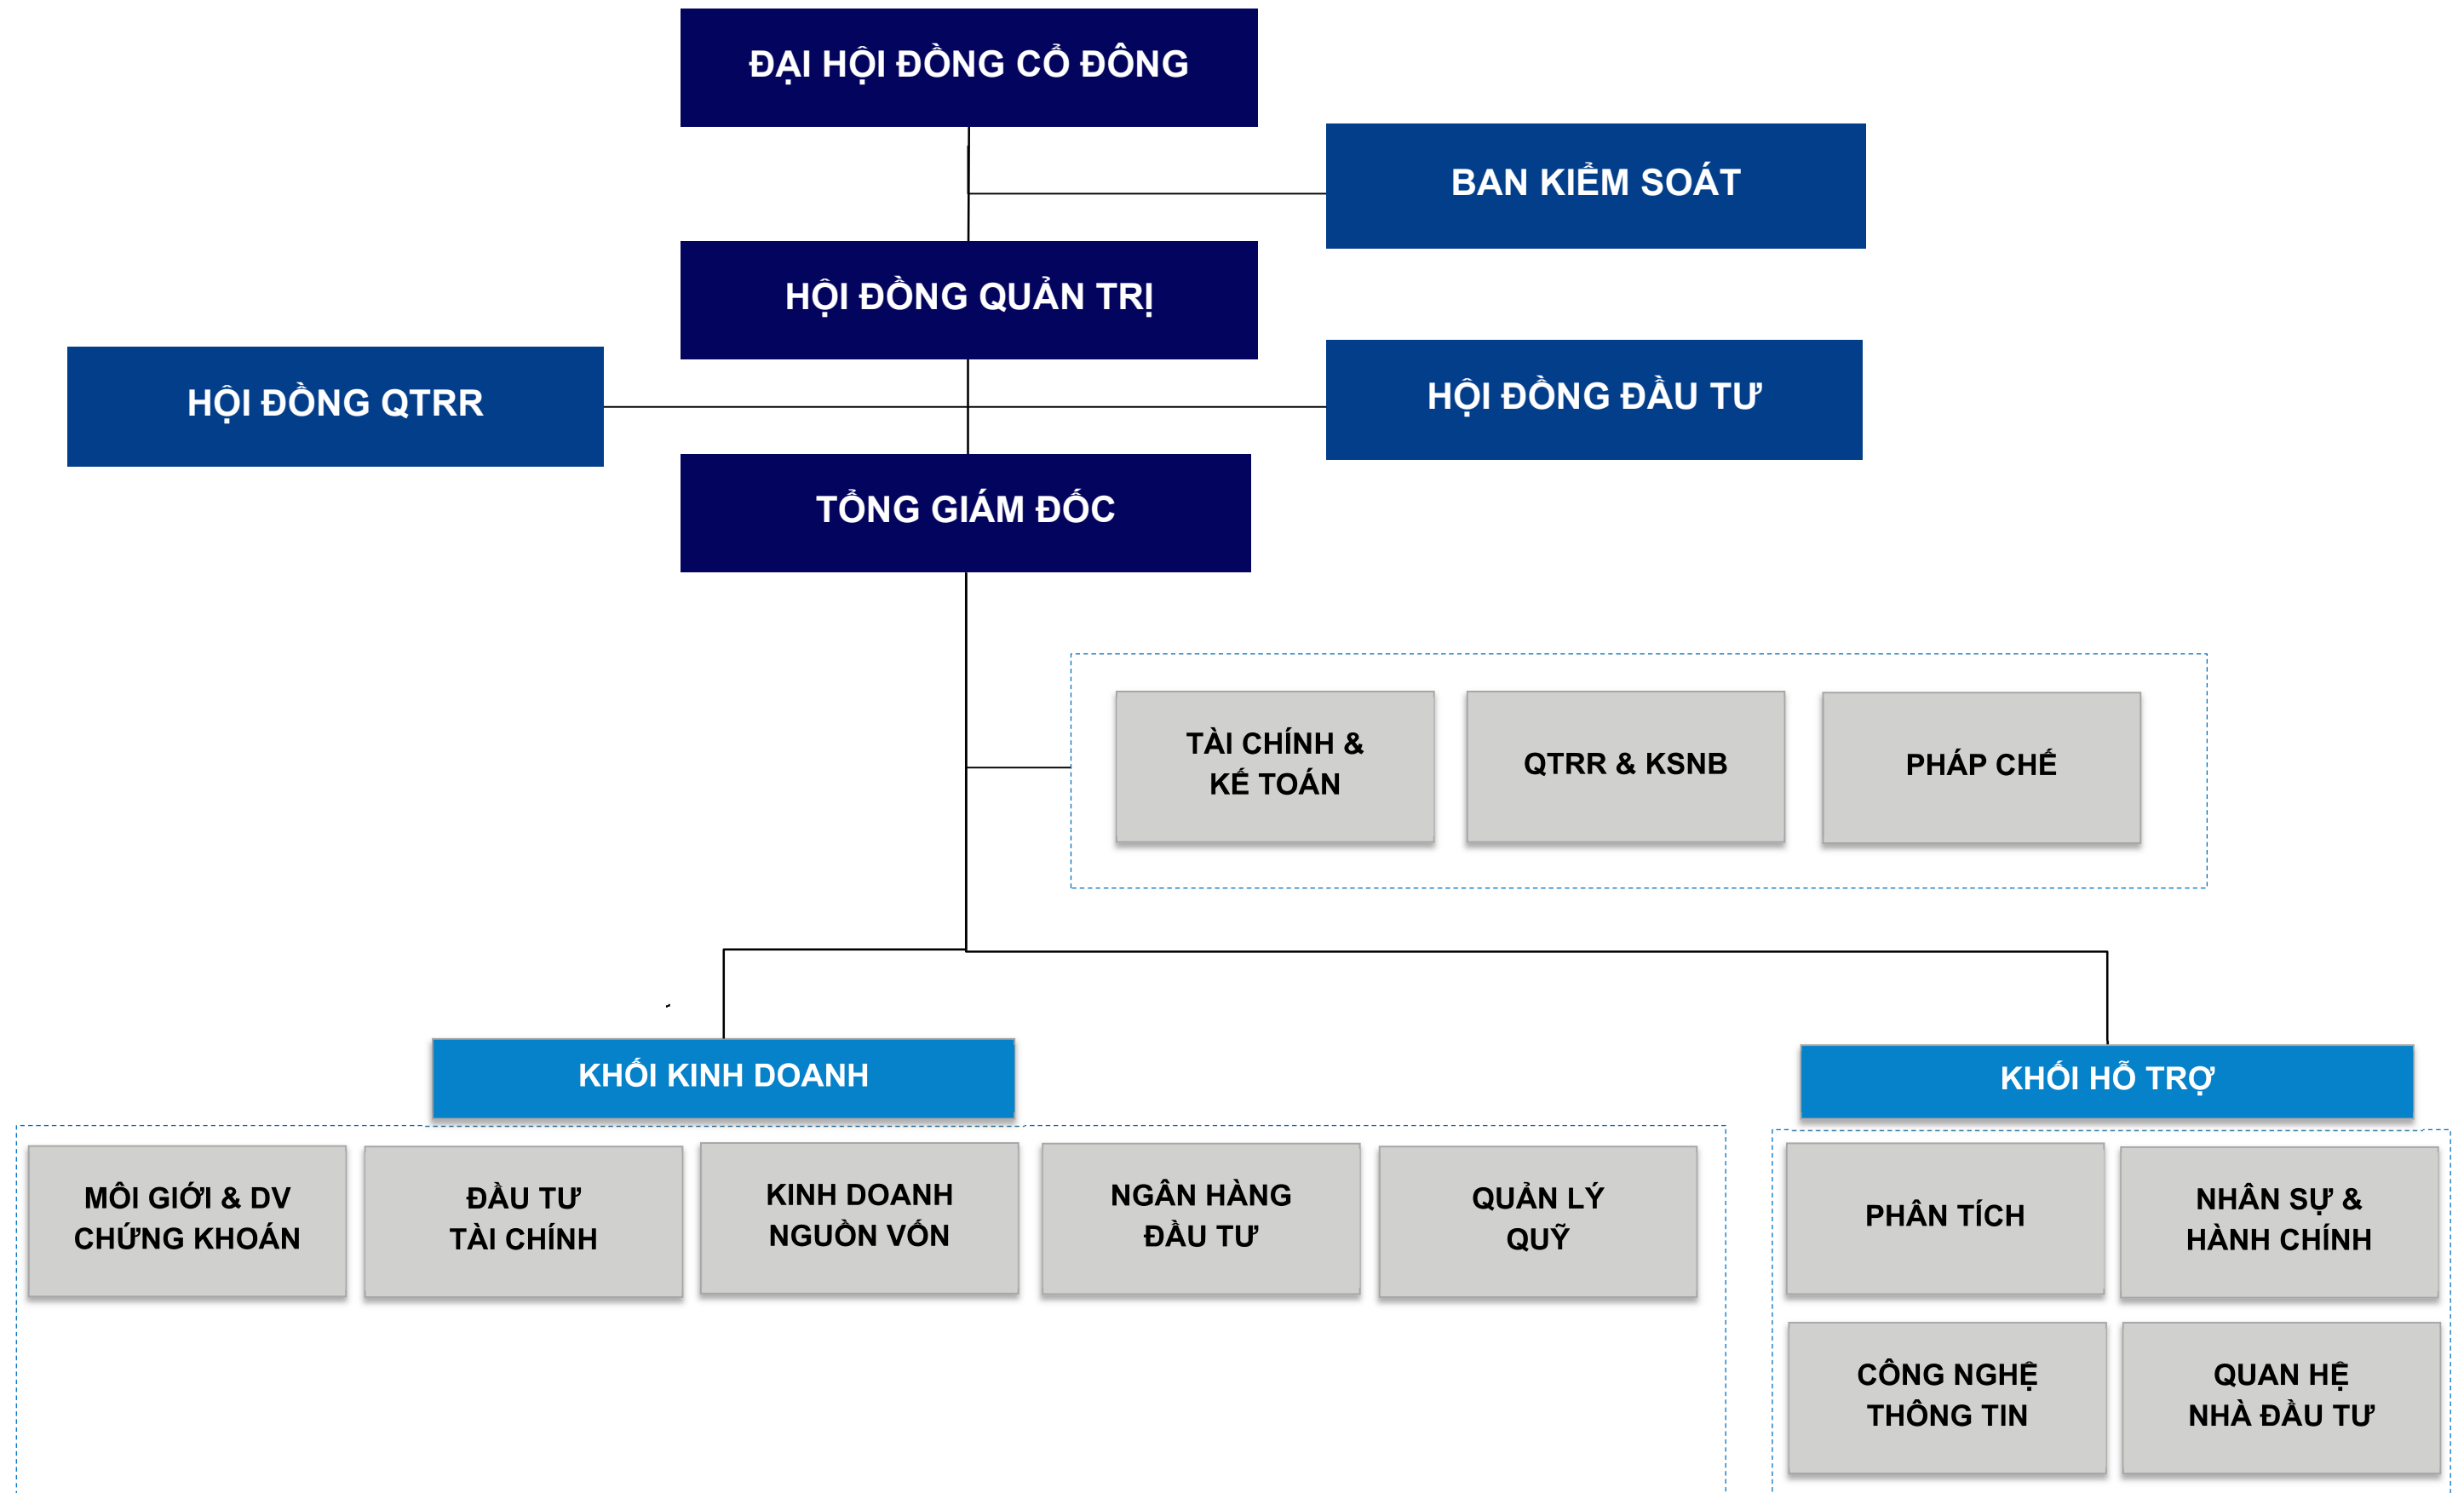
ĐẠI HỘI ĐỒNG CỔ ĐÔNG

BAN KIỂM SOÁT

HỘI ĐỒNG QUẢN TRỊ

HỘI ĐỒNG QTRR

HỘI ĐỒNG ĐẦU TƯ

TỔNG GIÁM ĐỐC

TÀI CHÍNH & KẾ TOÁN

QTRR & KSNB

PHÁP CHẾ

KHỐI KINH DOANH

KHỐI HỖ TRỢ

MÔI GIỚI & DV CHỨNG KHOÁN

ĐẦU TƯ TÀI CHÍNH

KINH DOANH NGUỒN VỐN

NGÂN HÀNG ĐẦU TƯ

QUẢN LÝ QUỸ

PHÂN TÍCH

NHÂN SỰ & HÀNH CHÍNH

CÔNG NGHỆ THÔNG TIN

QUAN HỆ NHÀ ĐẦU TƯ